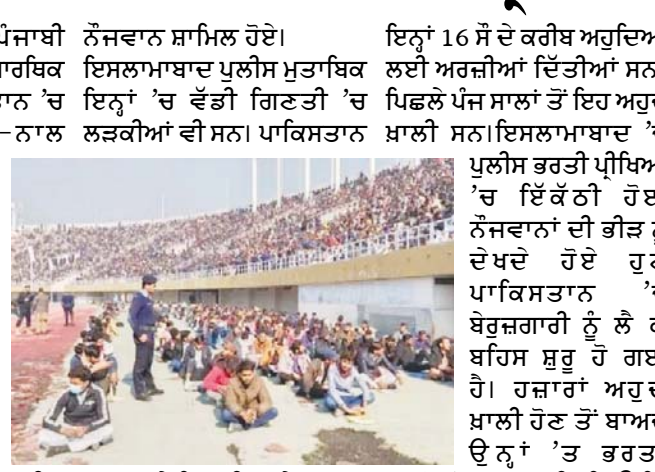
ਪੰਜਾਬੀ ਆਰਥਿਕ ਤਾਨ 'ਚ –ਨਾਲ

ਨੌਜਵਾਨ ਸ਼ਾਮਿਲ ਹੋਏ। ਇਸਲਾਮਾਬਾਦ ਪੁਲੀਸ ਮੁਤਾਬਿਕ ਇਨ੍ਹਾਂ 'ਚ ਵੱਡੀ ਗਿਣਤੀ 'ਚ ਲੜਕੀਆਂ ਵੀ ਸਨ। ਪਾਕਿਸਤਾਨ

ਇਨ੍ਹਾਂ 16 ਸੌ ਦੇ ਕਰੀਬ ਅਹੁਦਿਆ ਲਈ ਅਰਜ਼ੀਆਂ ਦਿੱਤੀਆਂ ਸਨ ਪਿਛਲੇ ਪੰਜ ਸਾਲਾਂ ਤੋਂ ਇਹ ਅਹੁ ਖ਼ਾਲੀ ਸਨ। ਇਸਲਾਮਾਬਾਦ 'ਚ ਪੁਲੀਸ ਭਰਤੀ ਪ੍ਰੀਖਿਆ 'ਚ ਇੱਕੱਠੀ ਹੋਈ ਨੌਜਵਾਨਾਂ ਦੀ ਭੀੜ ਨੂੰ ਦੇਖਦੇ ਹੋਏ ਹੁਣ ਪਾਕਿਸਤਾਨ 'ਚ ਬੇਰੁਜ਼ਗਾਰੀ ਨੂੰ ਲੈ ਕੇ ਬਹਿਸ ਸ਼ੁਰੂ ਹੋ ਗਈ ਹੈ। ਹਜ਼ਾਰਾਂ ਅਹੁਦੇ ਖ਼ਾਲੀ ਹੋਣ ਤੋਂ ਬਾਅਦ ਉਨ੍ਹਾਂ 'ਤੇ ਭਰਤੀ